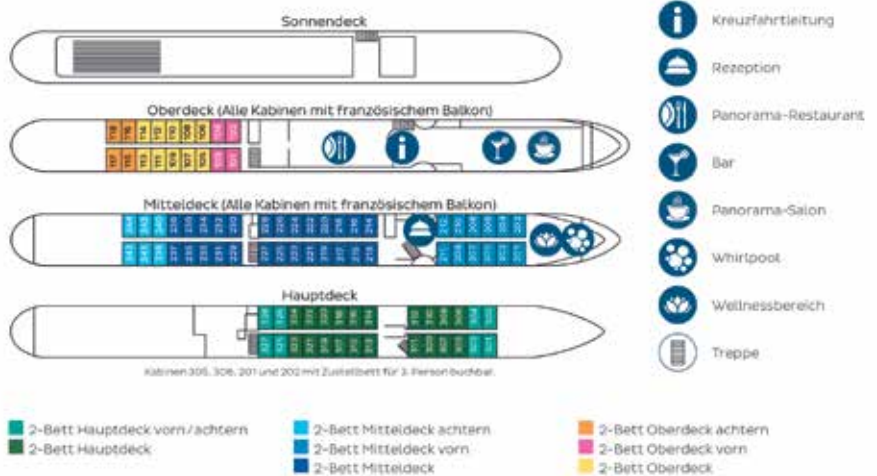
Sonnendeck

Oberdeck (Alle Kabinen mit französischem Balkon)

Mitteldeck (Alle Kabinen mit französischem Balkon)

Hauptdeck

Kabinen 305, 306, 201 und 202 mit Zustellbett für 3. Person buchbar.

Kreuzfahrtleitung

Rezeption

Panorama-Restaurant

Bar

Panorama-Salon

Whirlpool

Wellnessbereich

Treppe

2-Bett Hauptdeck vorn / achtern
2-Bett Hauptdeck

2-Bett Mitteldeck achtern
2-Bett Mitteldeck vorn
2-Bett Mitteldeck

2-Bett Oberdeck achtern
2-Bett Oberdeck vorn
2-Bett Oberdeck